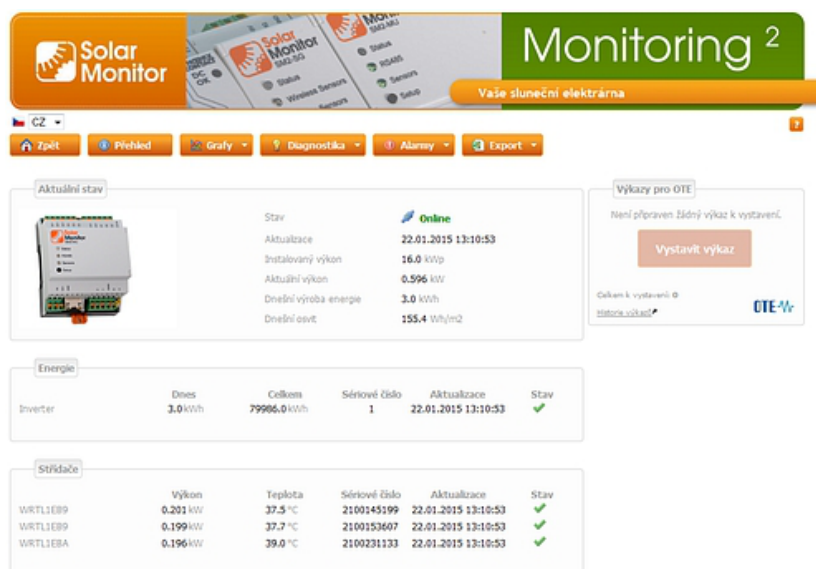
Solar Monitor

Solar Monitor SM2-SG

Status

Wireless Sensors

Sensors

DC OK

Monitor SM2-MU

Status

RS485

Sensors

Setup

Monitoring 2

Vaše sluneční elektrárna

CZ

?

Zpět | Přehled | Grafy | Diagnostika | Alarmy | Export

Aktuální stav

| Stav | Online |
|---|---|
| Aktualizace | 22.01.2015 13:10:53 |
| Instalovaný výkon | 16.0 kWp |
| Aktuální výkon | 0.596 kW |
| Dnešní výroba energie | 3.0 kWh |
| Dnešní osvit | 155.4 Wh/m2 |

Výkazy pro OTE

Není připraven žádný výkaz k vystavení.

Vystavit výkaz

Celkem k vystavení: 0

Historie výkazů

OTE

Energie

| | Dnes | Celkem | Sériové číslo | Aktualizace | Stav |
|---|---|---|---|---|---|
| Inverter | 3.0 kWh | 79986.0 kWh | 1 | 22.01.2015 13:10:53 | ✔ |

Střídače

| | Výkon | Teplota | Sériové číslo | Aktualizace | Stav |
|---|---|---|---|---|---|
| WRTL1EB9 | 0.201 kW | 37.5 °C | 2100145199 | 22.01.2015 13:10:53 | ✔ |
| WRTL1EB9 | 0.199 kW | 37.7 °C | 2100153607 | 22.01.2015 13:10:53 | ✔ |
| WRTL1EBA | 0.196 kW | 39.0 °C | 2100231133 | 22.01.2015 13:10:53 | ✔ |